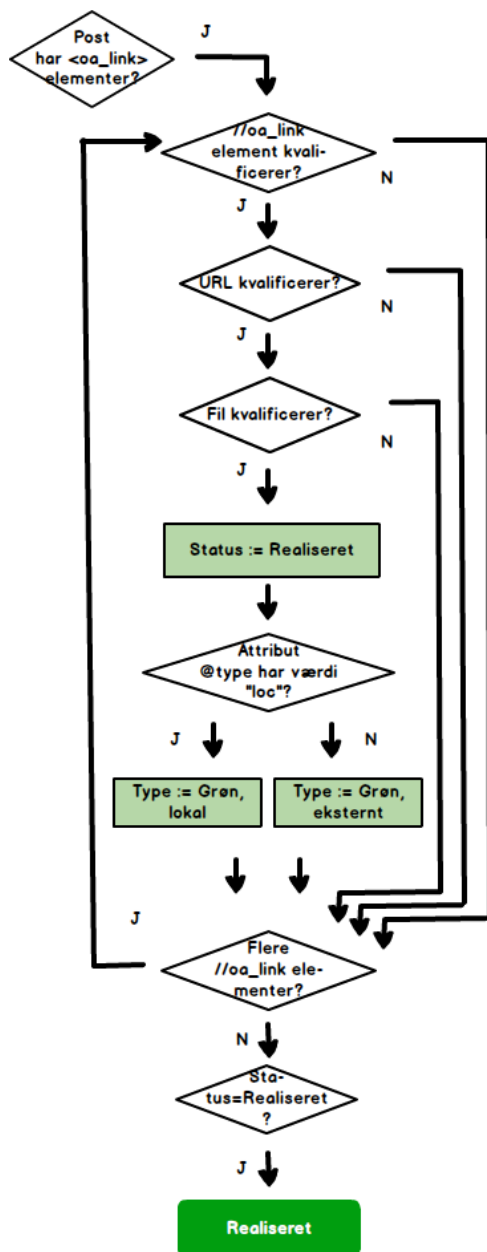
Post har <oa_link> elementer?

J

//oa_link element kvalificerer?

N

J

URL kvalificerer?

N

J

Fil kvalificerer?

N

J

Status := Realiseret

Attribut @type har værdi "loc"?

J

N

Type := Grøn, lokal

Type := Grøn, eksternt

J

Flere //oa_link elementer?

N

Status=Realiseret ?

J

Realiseret